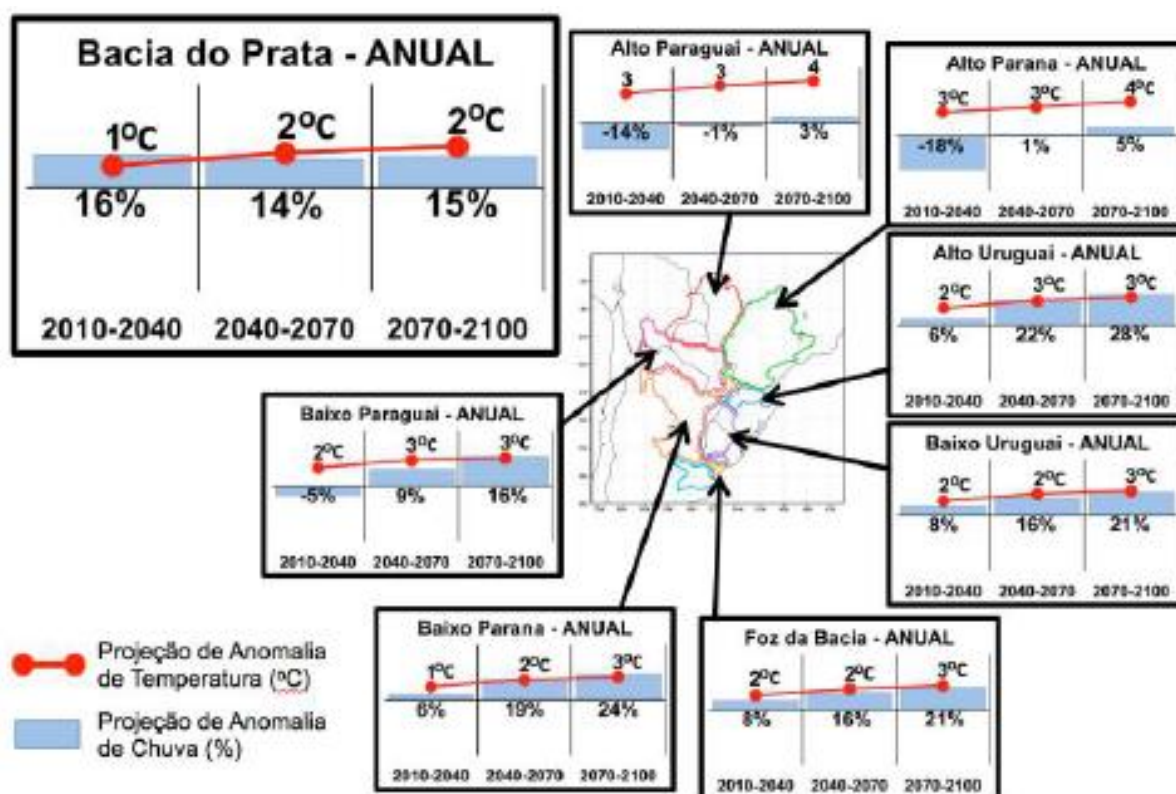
Bacia do Prata - ANUAL

1ºC 2ºC 2ºC

16% 14% 15%

2010-2040 2040-2070 2070-2100

Alto Paraguai - ANUAL

3 3 4

-14% -1% 3%

2010-2040 2040-2070 2070-2100

Alto Parana - ANUAL

3ºC 3ºC 4ºC

-18% 1% 5%

2010-2040 2040-2070 2070-2100

Alto Uruguai - ANUAL

2ºC 3ºC 3ºC

6% 22% 28%

2010-2040 2040-2070 2070-2100

Baixo Paraguai - ANUAL

2ºC 3ºC 3ºC

-5% 9% 16%

2010-2040 2040-2070 2070-2100

Baixo Uruguai - ANUAL

2ºC 2ºC 3ºC

8% 16% 21%

2010-2040 2040-2070 2070-2100

Baixo Parana - ANUAL

1ºC 2ºC 3ºC

6% 19% 24%

2010-2040 2040-2070 2070-2100

Foz da Bacia - ANUAL

2ºC 2ºC 3ºC

8% 16% 21%

2010-2040 2040-2070 2070-2100

Projeção de Anomalia de Temperatura (ºC)

Projeção de Anomalia de Chuva (%)